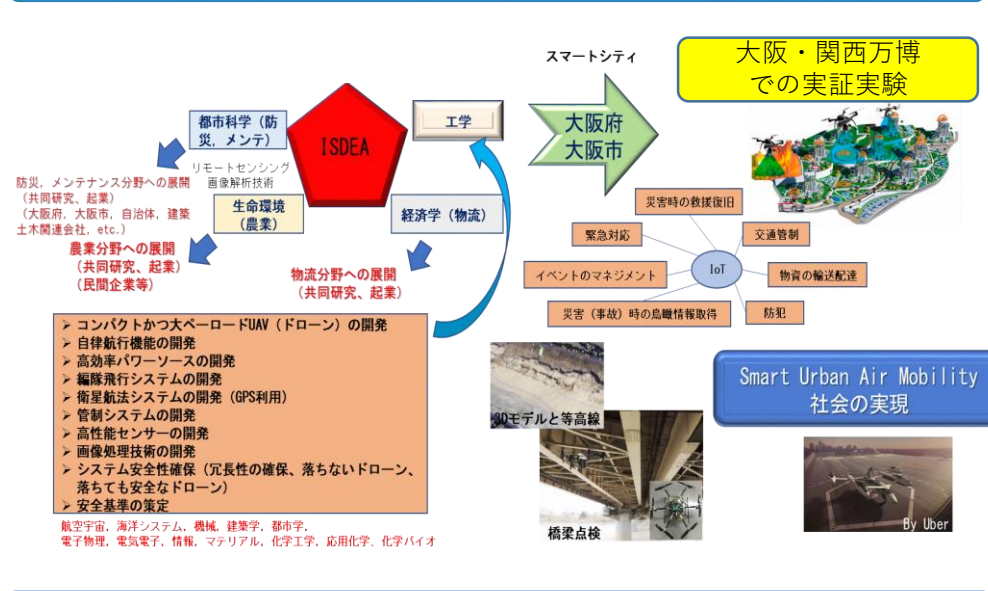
スマートシティ

大阪・関西万博
での実証実験

ISDEA

都市科学（防災、メンテ）

工学

大阪府
大阪市

リモートセンシング
画像解析技術

防災、メンテナンス分野への展開
（共同研究、起業）
（大阪府，大阪市，自治体，建築土木関連会社，etc.）

生命環境
（農業）

経済学（物流）

農業分野への展開
（共同研究、起業）
（民間企業等）

物流分野への展開
（共同研究、起業）

災害時の救援復旧

緊急対応

交通管制

イベントのマネジメント

IoT

物資の輸送配達

災害（事故）時の鳥瞰情報取得

防犯

➢ コンパクトかつ大ペーロードUAV（ドローン）の開発
➢ 自律航行機能の開発
➢ 高効率パワーソースの開発
➢ 編隊飛行システムの開発
➢ 衛星航法システムの開発（GPS利用）
➢ 管制システムの開発
➢ 高性能センサーの開発
➢ 画像処理技術の開発
➢ システム安全性確保（冗長性の確保、落ちないドローン、落ちても安全なドローン）
➢ 安全基準の策定

航空宇宙，海洋システム，機械，建築学，都市学，
電子物理，電気電子，情報，マテリアル，化学工学，応用化学，化学バイオ

3Dモデルと等高線

橋梁点検

Smart Urban Air Mobility
社会の実現

By Uber